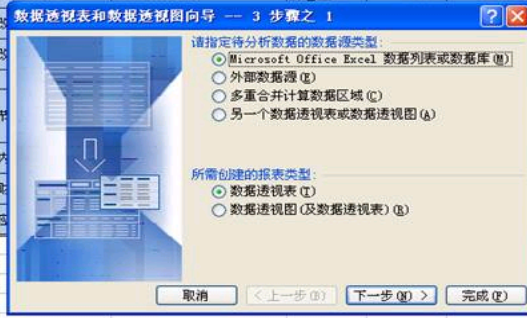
数据透视表和数据透视图向导 -- 3 步骤之 1

请指定待分析数据的数据源类型：
Microsoft Office Excel 数据列表或数据库(M)
外部数据源(E)
多重合并计算数据区域(C)
另一个数据透视表或数据透视图(A)

所需创建的报表类型：
数据透视表(T)
数据透视图(及数据透视表)(R)

取消
< 上一步(B)
下一步(N) >
完成(F)